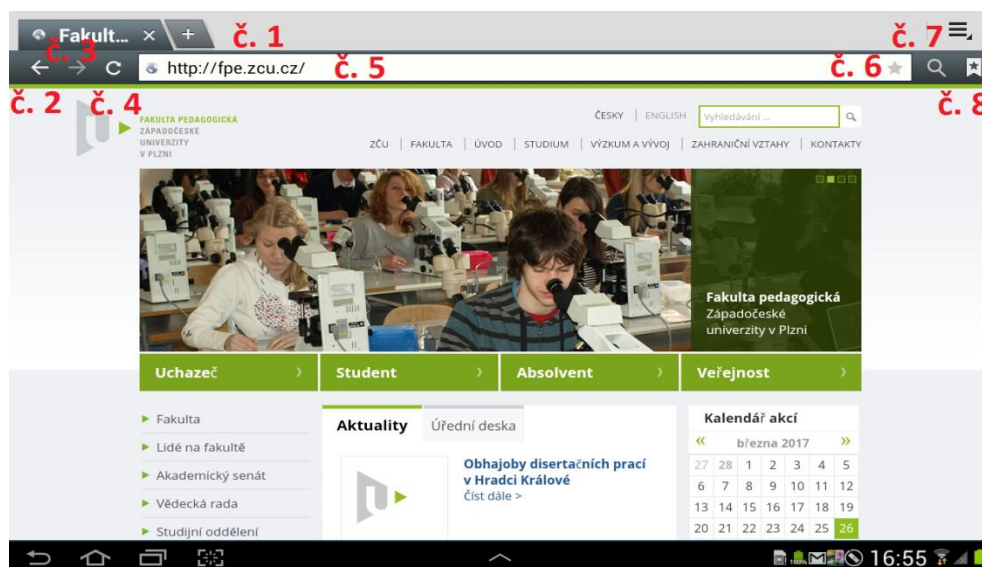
Fakult... × +
č. 1
č. 7
č. 3
http://fpe.zcu.cz/
č. 5
č. 6
č. 2
č. 4
č. 8

FAKULTA PEDAGOGICKÁ
ZÁPADOČESKÉ
UNIVERZITY
V PLZNI

ČESKY | ENGLISH
Vyhledávání ...

ZČU | FAKULTA | ÚVOD | STUDIUM | VÝZKUM A VÝVOJ | ZAHRANIČNÍ VZTAHY | KONTAKTY

Fakulta pedagogická
Západočeské
univerzity v Plzni

Uchazeč ›
Student ›
Absolvent ›
Veřejnost ›

► Fakulta
► Lidé na fakultě
► Akademický senát
► Vědecká rada
► Studijní oddělení

Aktuality
Úřední deska

Obhajoby disertačních prací v Hradci Králové
Číst dále >

Kalendář akcí
« března 2017 »

| 27 | 28 | 1 | 2 | 3 | 4 | 5 |
|---|---|---|---|---|---|---|
| 6 | 7 | 8 | 9 | 10 | 11 | 12 |
| 13 | 14 | 15 | 16 | 17 | 18 | 19 |
| 20 | 21 | 22 | 23 | 24 | 25 | 26 |

16:55